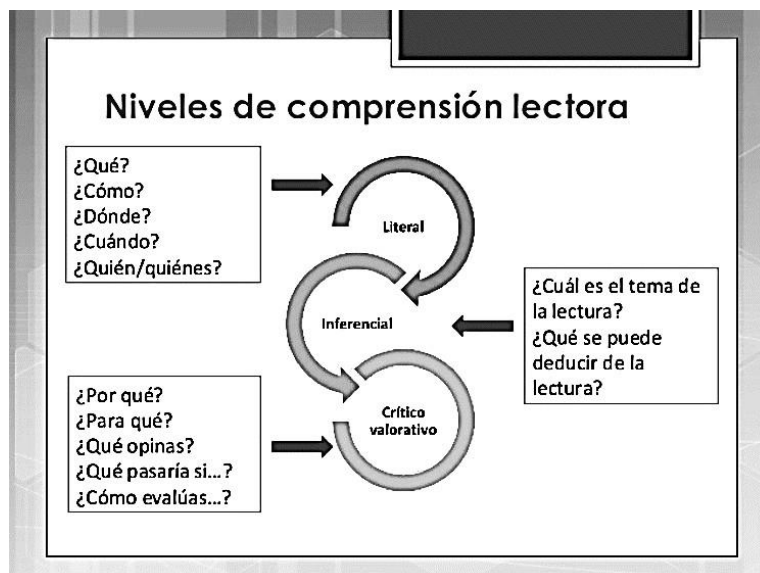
Niveles de comprensión lectora

¿Qué?
¿Cómo?
¿Dónde?
¿Cuándo?
¿Quién/quiénes?

Literal

Inferencial

¿Cuál es el tema de la lectura?
¿Qué se puede deducir de la lectura?

¿Por qué?
¿Para qué?
¿Qué opinas?
¿Qué pasaría si...?
¿Cómo evalúas...?

Crítico valorativo